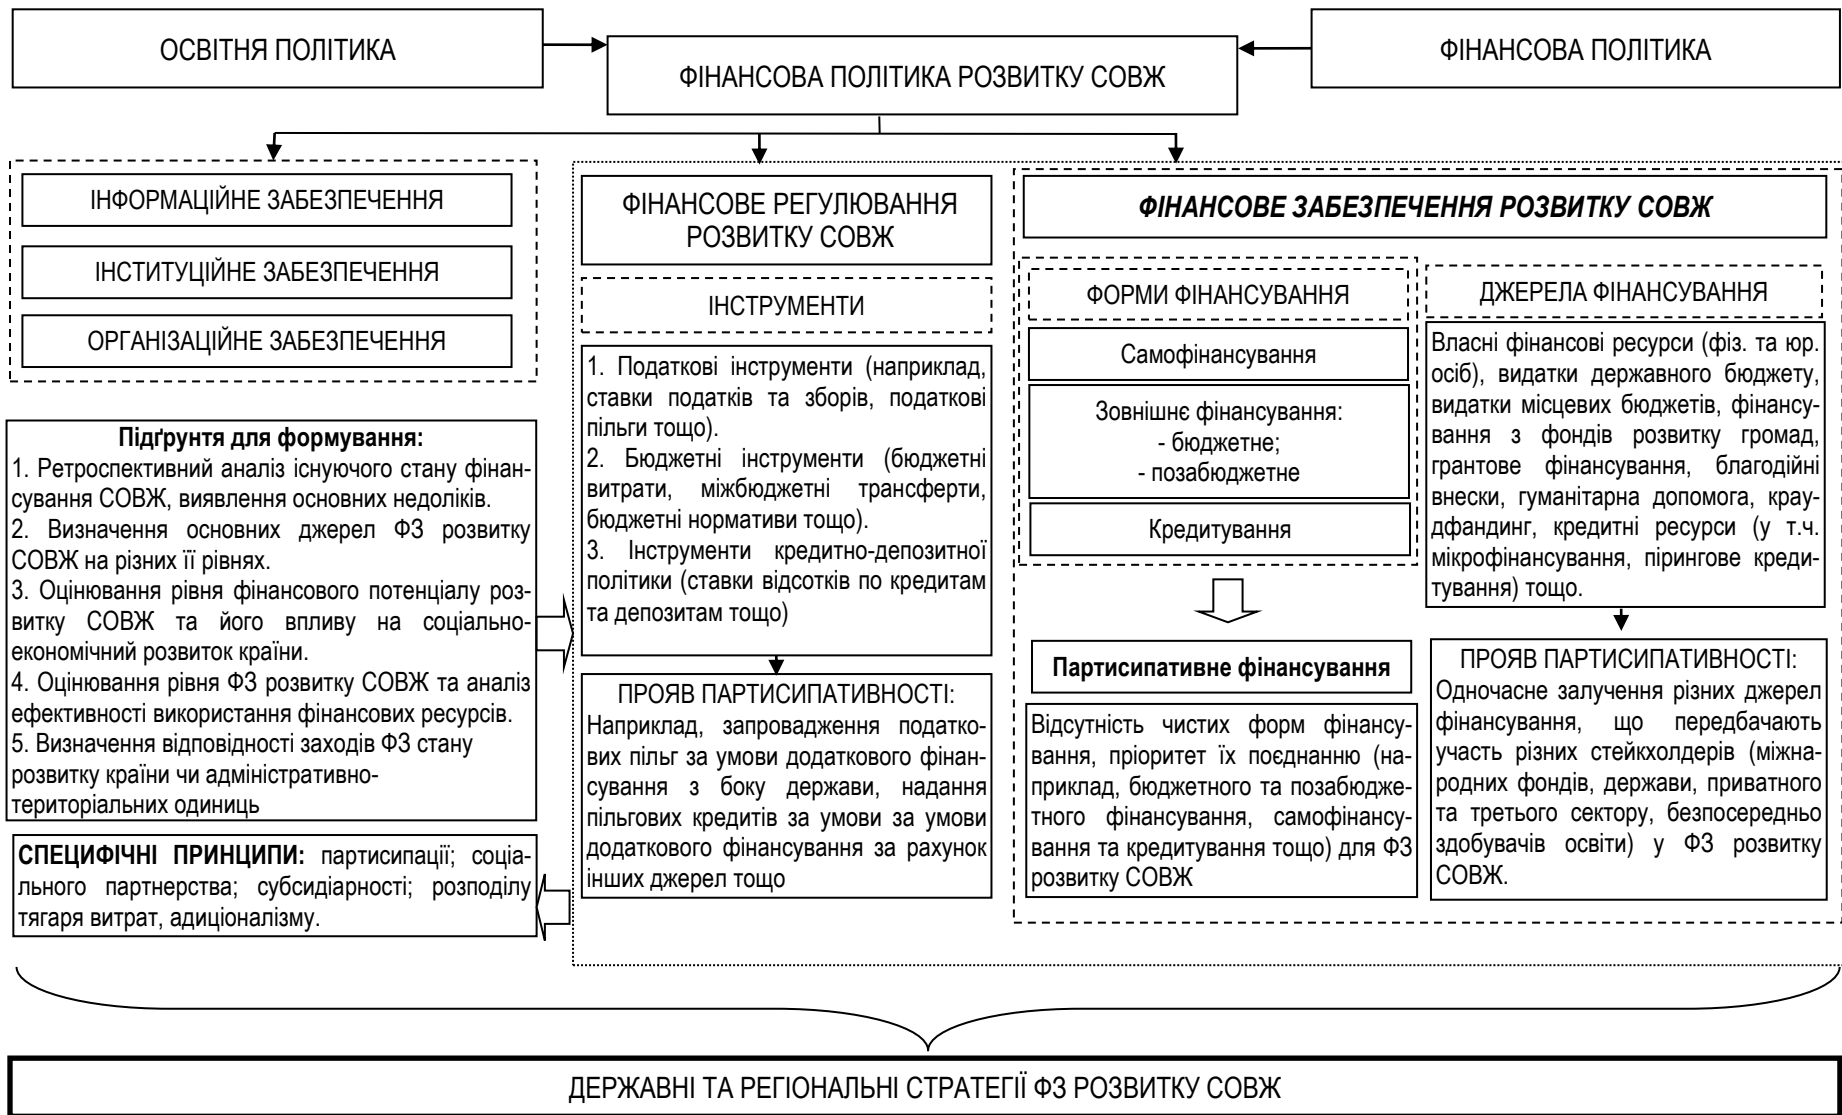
ОСВІТНЯ ПОЛІТИКА

ФІНАНСОВА ПОЛІТИКА РОЗВИТКУ СОВЖ

ФІНАНСОВА ПОЛІТИКА

ІНФОРМАЦІЙНЕ ЗАБЕЗПЕЧЕННЯ

ІНСТИТУЦІЙНЕ ЗАБЕЗПЕЧЕННЯ

ОРГАНІЗАЦІЙНЕ ЗАБЕЗПЕЧЕННЯ

Підґрунтя для формування:
1. Ретроспективний аналіз існуючого стану фінансування СОВЖ, виявлення основних недоліків.
2. Визначення основних джерел ФЗ розвитку СОВЖ на різних її рівнях.
3. Оцінювання рівня фінансового потенціалу розвитку СОВЖ та його впливу на соціально-економічний розвиток країни.
4. Оцінювання рівня ФЗ розвитку СОВЖ та аналіз ефективності використання фінансових ресурсів.
5. Визначення відповідності заходів ФЗ стану розвитку країни чи адміністративно-територіальних одиниць

СПЕЦИФІЧНІ ПРИНЦИПИ: партисипації; соціального партнерства; субсидіарності; розподілу тягаря витрат, адиціоналізму.

ФІНАНСОВЕ РЕГУЛЮВАННЯ РОЗВИТКУ СОВЖ

ІНСТРУМЕНТИ

1. Податкові інструменти (наприклад, ставки податків та зборів, податкові пільги тощо).
2. Бюджетні інструменти (бюджетні витрати, міжбюджетні трансферти, бюджетні нормативи тощо).
3. Інструменти кредитно-депозитної політики (ставки відсотків по кредитам та депозитам тощо)

ПРОЯВ ПАРТИСИПАТИВНОСТІ:
Наприклад, запровадження податкових пільг за умови додаткового фінансування з боку держави, надання пільгових кредитів за умови за умови додаткового фінансування за рахунок інших джерел тощо

ФІНАНСОВЕ ЗАБЕЗПЕЧЕННЯ РОЗВИТКУ СОВЖ

ФОРМИ ФІНАНСУВАННЯ

Самофінансування

Зовнішнє фінансування:
- бюджетне;
- позабюджетне

Кредитування

Партисипативне фінансування

Відсутність чистих форм фінансування, пріоритет їх поєднанню (наприклад, бюджетного та позабюджетного фінансування, самофінансування та кредитування тощо) для ФЗ розвитку СОВЖ

ДЖЕРЕЛА ФІНАНСУВАННЯ

Власні фінансові ресурси (фіз. та юр. осіб), видатки державного бюджету, видатки місцевих бюджетів, фінансування з фондів розвитку громад, грантове фінансування, благодійні внески, гуманітарна допомога, краудфандинг, кредитні ресурси (у т.ч. мікрофінансування, пірингове кредитування) тощо.

ПРОЯВ ПАРТИСИПАТИВНОСТІ:
Одночасне залучення різних джерел фінансування, що передбачають участь різних стейкхолдерів (міжнародних фондів, держави, приватного та третього сектору, безпосередньо здобувачів освіти) у ФЗ розвитку СОВЖ.

ДЕРЖАВНІ ТА РЕГІОНАЛЬНІ СТРАТЕГІЇ ФЗ РОЗВИТКУ СОВЖ